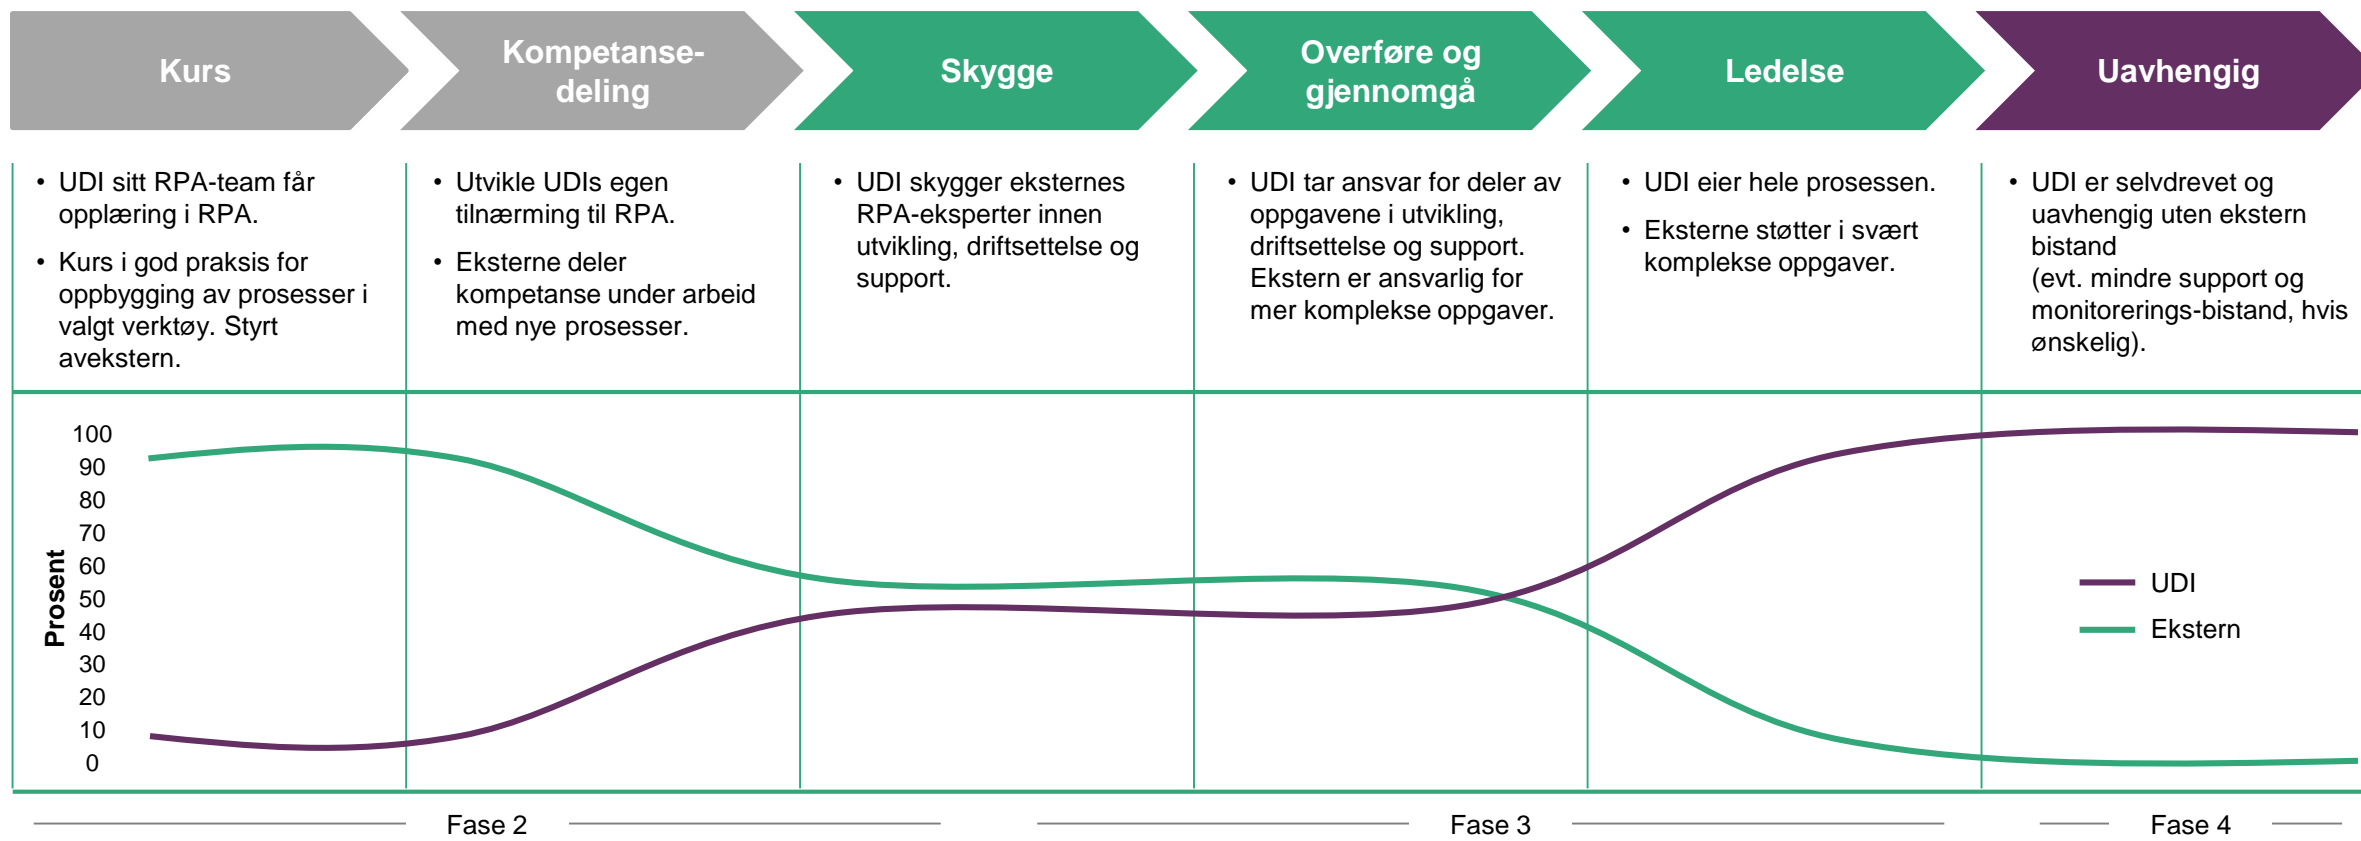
Kurs

Kompetansedeling

Skygge

Overføre og gjennomgå

Ledelse

Uavhengig

• UDI sitt RPA-team får opplæring i RPA.
• Kurs i god praksis for oppbygging av prosesser i valgt verktøy. Styrt avekstern.

• Utvikle UDIs egen tilnærming til RPA.
• Eksterne deler kompetanse under arbeid med nye prosesser.

• UDI skygger eksternes RPA-eksperter innen utvikling, driftsettelse og support.

• UDI tar ansvar for deler av oppgavene i utvikling, driftsettelse og support. Ekstern er ansvarlig for mer komplekse oppgaver.

• UDI eier hele prosessen.
• Eksterne støtter i svært komplekse oppgaver.

• UDI er selvdrevet og uavhengig uten ekstern bistand (evt. mindre support og monitorerings-bistand, hvis ønskelig).

Prosent
100
90
80
70
60
50
40
30
20
10
0

UDI
Ekstern

Fase 2
Fase 3
Fase 4